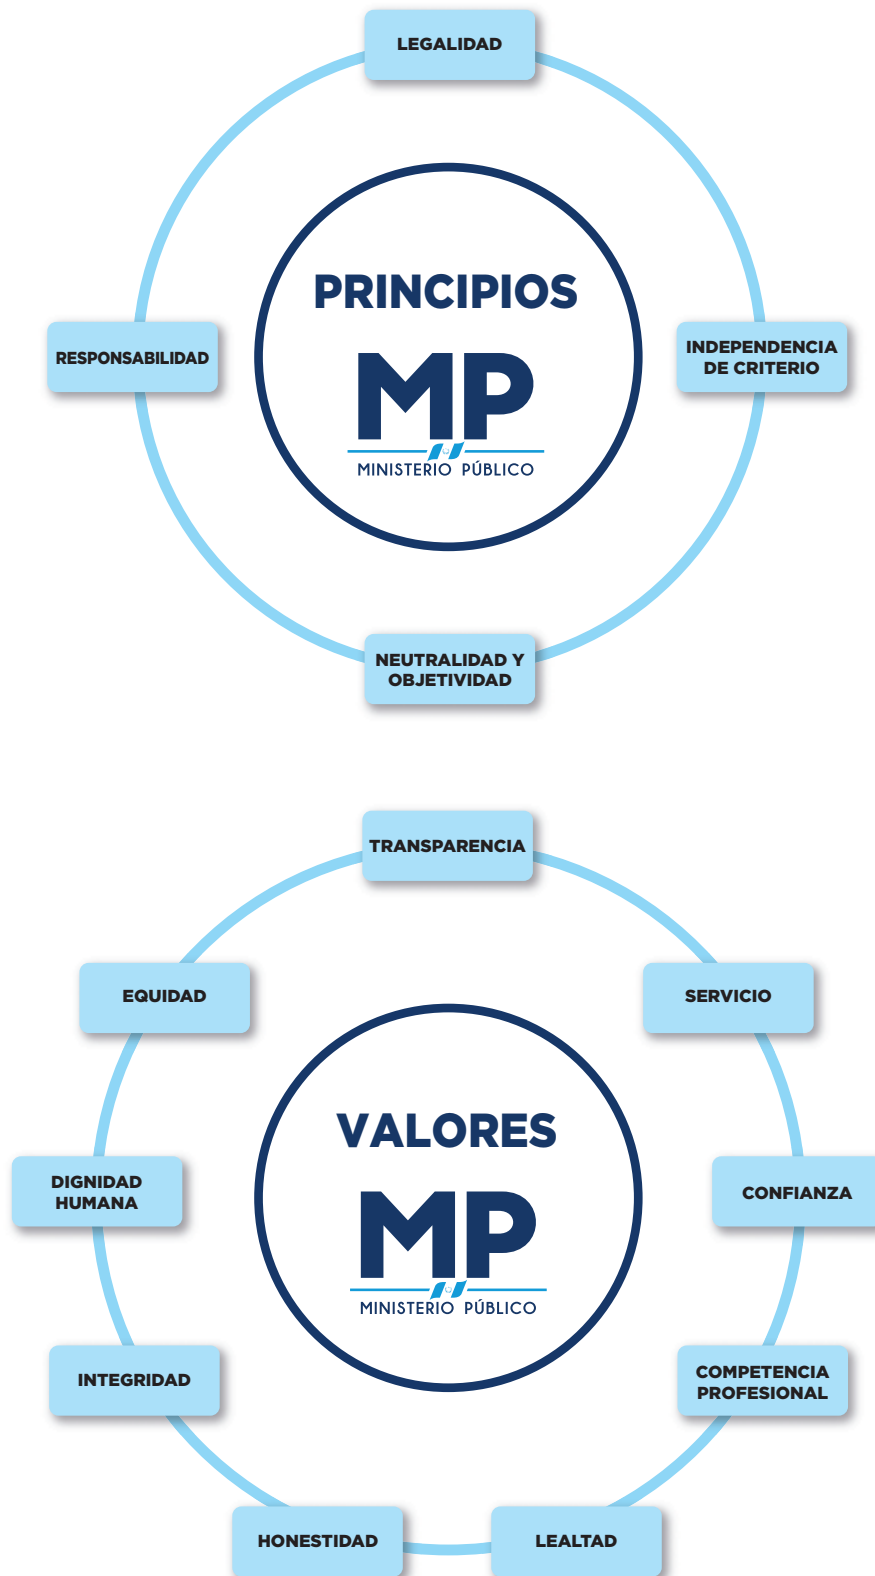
LEGALIDAD

RESPONSABILIDAD

PRINCIPIOS

MP

MINISTERIO PÚBLICO

INDEPENDENCIA DE CRITERIO

NEUTRALIDAD Y OBJETIVIDAD

TRANSPARENCIA

EQUIDAD

SERVICIO

VALORES

MP

MINISTERIO PÚBLICO

DIGNIDAD HUMANA

CONFIANZA

INTEGRIDAD

COMPETENCIA PROFESIONAL

HONESTIDAD

LEALTAD